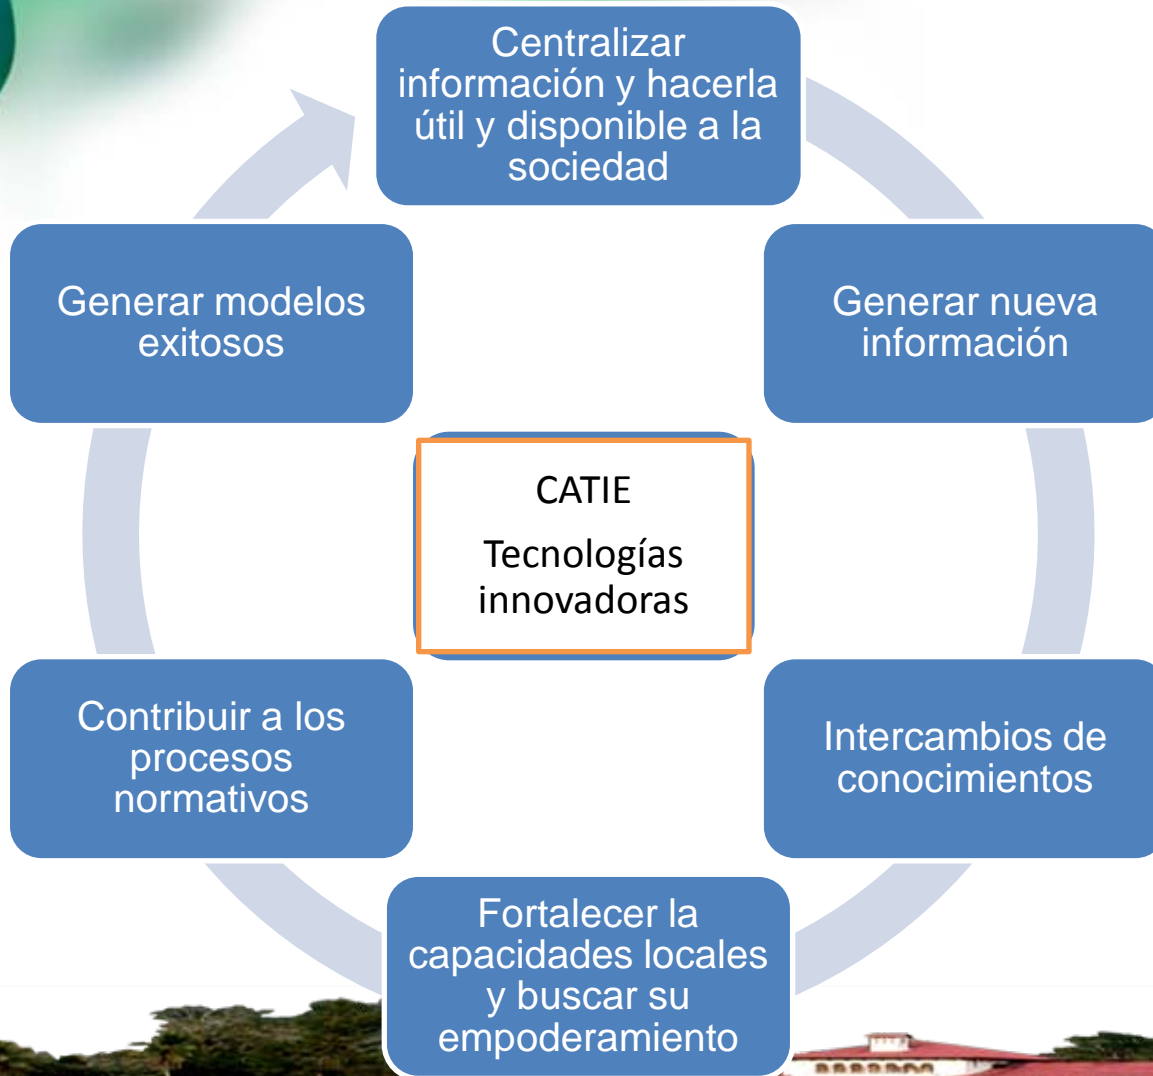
Centralizar información y hacerla útil y disponible a la sociedad

Generar nueva información

Intercambios de conocimientos

Fortalecer la capacidades locales y buscar su empoderamiento

Contribuir a los procesos normativos

Generar modelos exitosos

CATIE

Tecnologías innovadoras